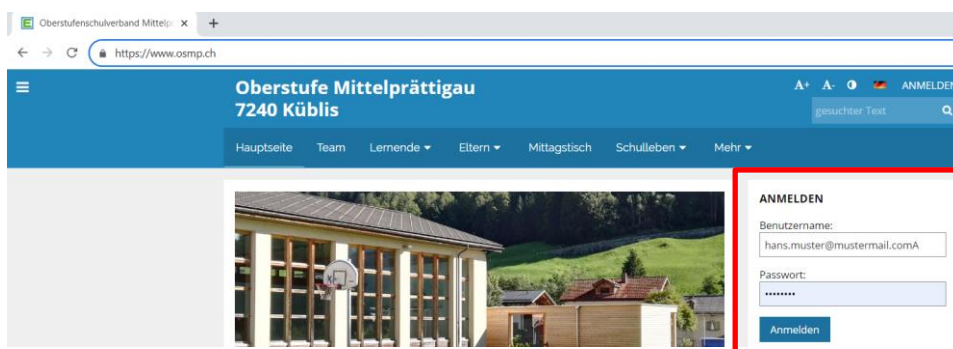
Oberstufenschulverband Mittelp ×
+
https://www.osmp.ch

Oberstufe Mittelprättigau
7240 Küblis

A+ A- ANMELDEN
gesuchter Text

Hauptseite Team Lernende Eltern Mittagstisch Schulleben Mehr

ANMELDEN
Benutzername:
hans.muster@mustermail.comA
Passwort:
••••••••
Anmelden